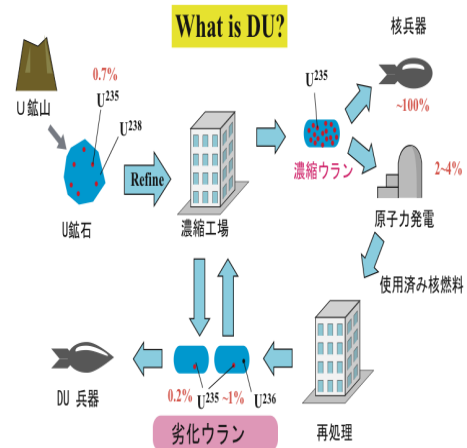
What is DU?

U鉱山

0.7%

$U^{235}$

$U^{238}$

U鉱石

Refine

濃縮工場

$U^{235}$

濃縮ウラン

核兵器

~100%

2~4%

原子力発電

使用済み核燃料

再処理

0.2%

$U^{235}$

~1%

$U^{236}$

劣化ウラン

DU 兵器